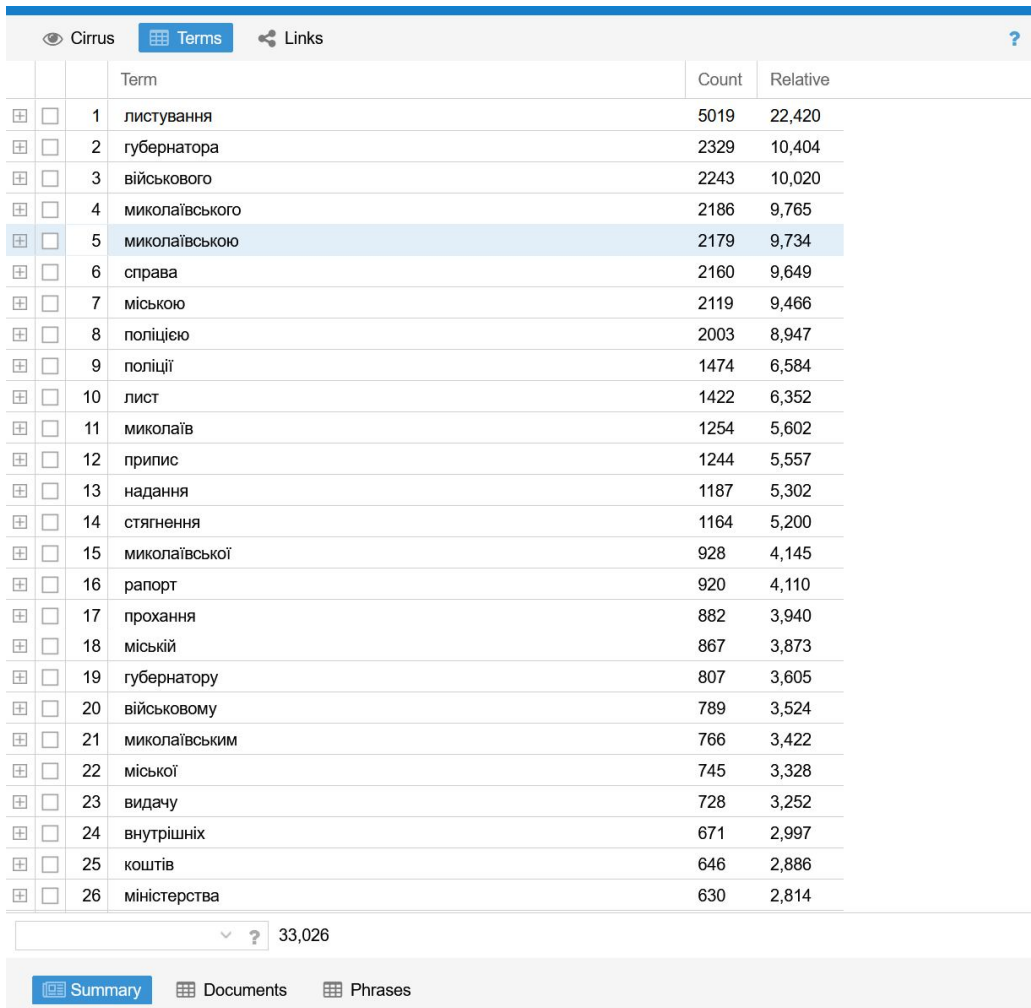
Cirrus Terms Links ?

| | Term | Count | Relative |
|---|---|---|---|
| 1 | листування | 5019 | 22,420 |
| 2 | губернатора | 2329 | 10,404 |
| 3 | військового | 2243 | 10,020 |
| 4 | миколаївського | 2186 | 9,765 |
| 5 | миколаївською | 2179 | 9,734 |
| 6 | справа | 2160 | 9,649 |
| 7 | міською | 2119 | 9,466 |
| 8 | поліцією | 2003 | 8,947 |
| 9 | поліції | 1474 | 6,584 |
| 10 | лист | 1422 | 6,352 |
| 11 | миколаїв | 1254 | 5,602 |
| 12 | припис | 1244 | 5,557 |
| 13 | надання | 1187 | 5,302 |
| 14 | стягнення | 1164 | 5,200 |
| 15 | миколаївської | 928 | 4,145 |
| 16 | рапорт | 920 | 4,110 |
| 17 | прохання | 882 | 3,940 |
| 18 | міській | 867 | 3,873 |
| 19 | губернатору | 807 | 3,605 |
| 20 | військовому | 789 | 3,524 |
| 21 | миколаївським | 766 | 3,422 |
| 22 | міської | 745 | 3,328 |
| 23 | видачу | 728 | 3,252 |
| 24 | внутрішніх | 671 | 2,997 |
| 25 | коштів | 646 | 2,886 |
| 26 | міністерства | 630 | 2,814 |

? 33,026

Summary Documents Phrases